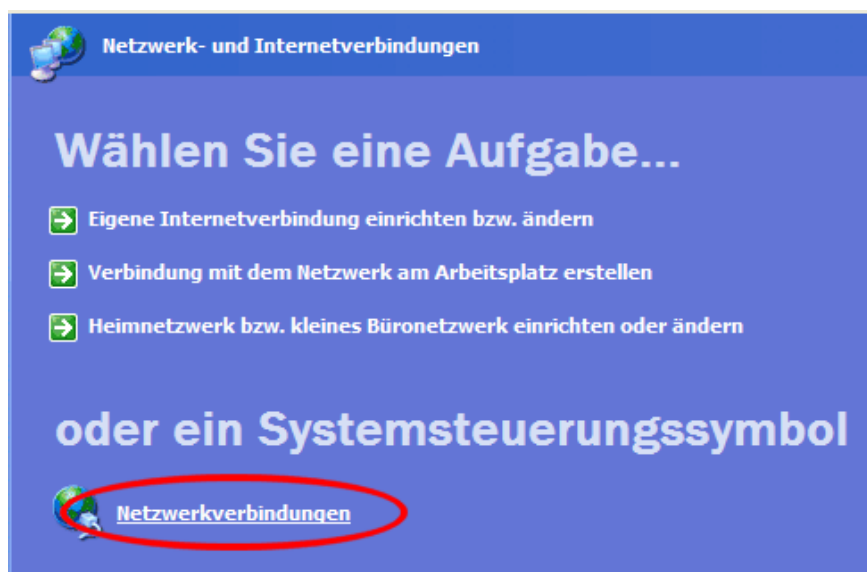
Netzwerk- und Internetverbindungen

Wählen Sie eine Aufgabe...

Eigene Internetverbindung einrichten bzw. ändern

Verbindung mit dem Netzwerk am Arbeitsplatz erstellen

Heimnetzwerk bzw. kleines Büronetzwerk einrichten oder ändern

oder ein Systemsteuerungssymbol

Netzwerkverbindungen